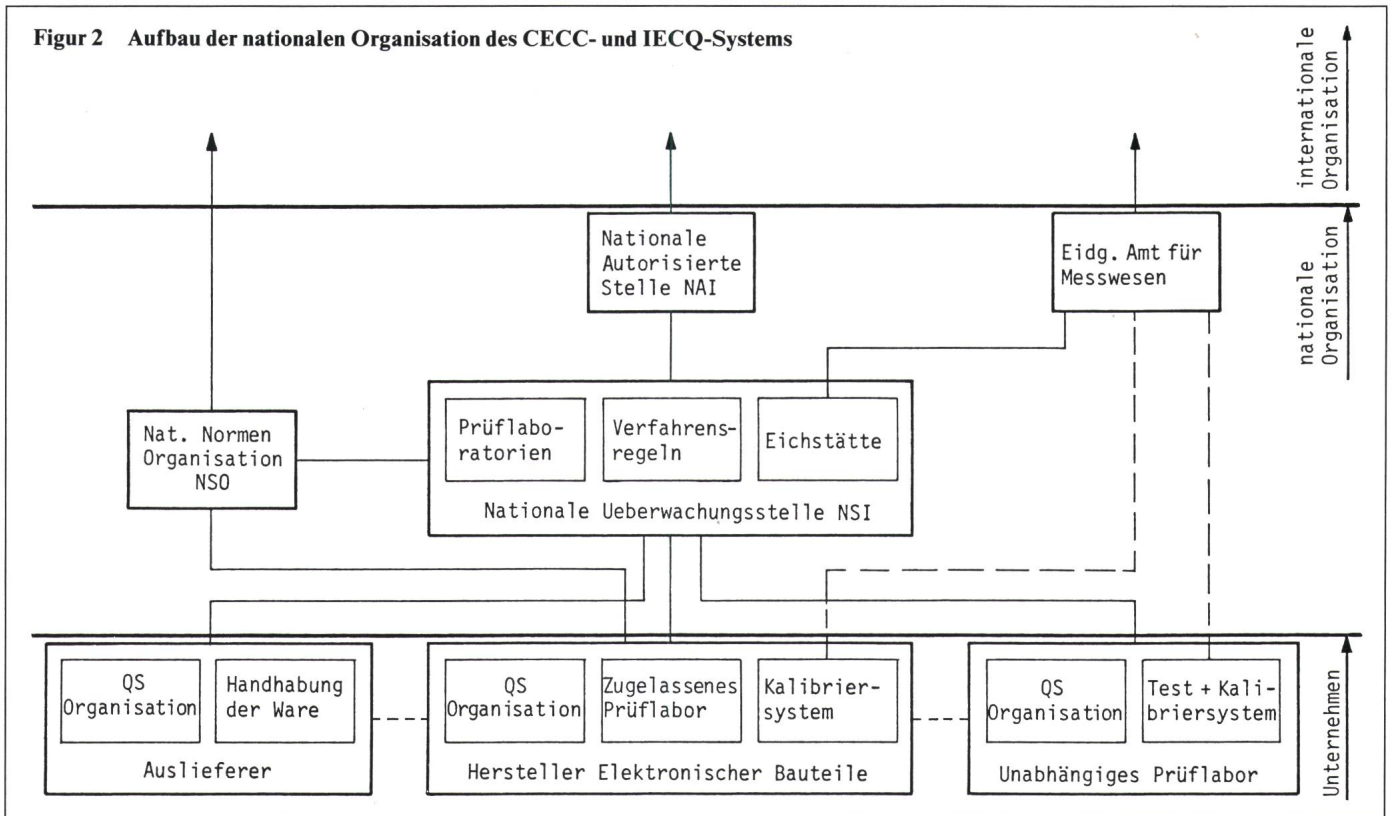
Figur 2 Aufbau der nationalen Organisation des CECC- und IECQ-Systems

internationale Organisation

nationale Organisation

Unternehmen

Nationale Autorisierte Stelle NAI

Eidg. Amt für Messwesen

Nat. Normen Organisation NSO

Prüflaboratorien

Verfahrensregeln

Eichstätte

Nationale Ueberwachungsstelle NSI

QS Organisation

Handhabung der Ware

Auslieferer

QS Organisation

Zugelassenes Prüflabor

Kalibriersystem

Hersteller Elektronischer Bauteile

QS Organisation

Test + Kalibriersystem

Unabhängiges Prüflabor